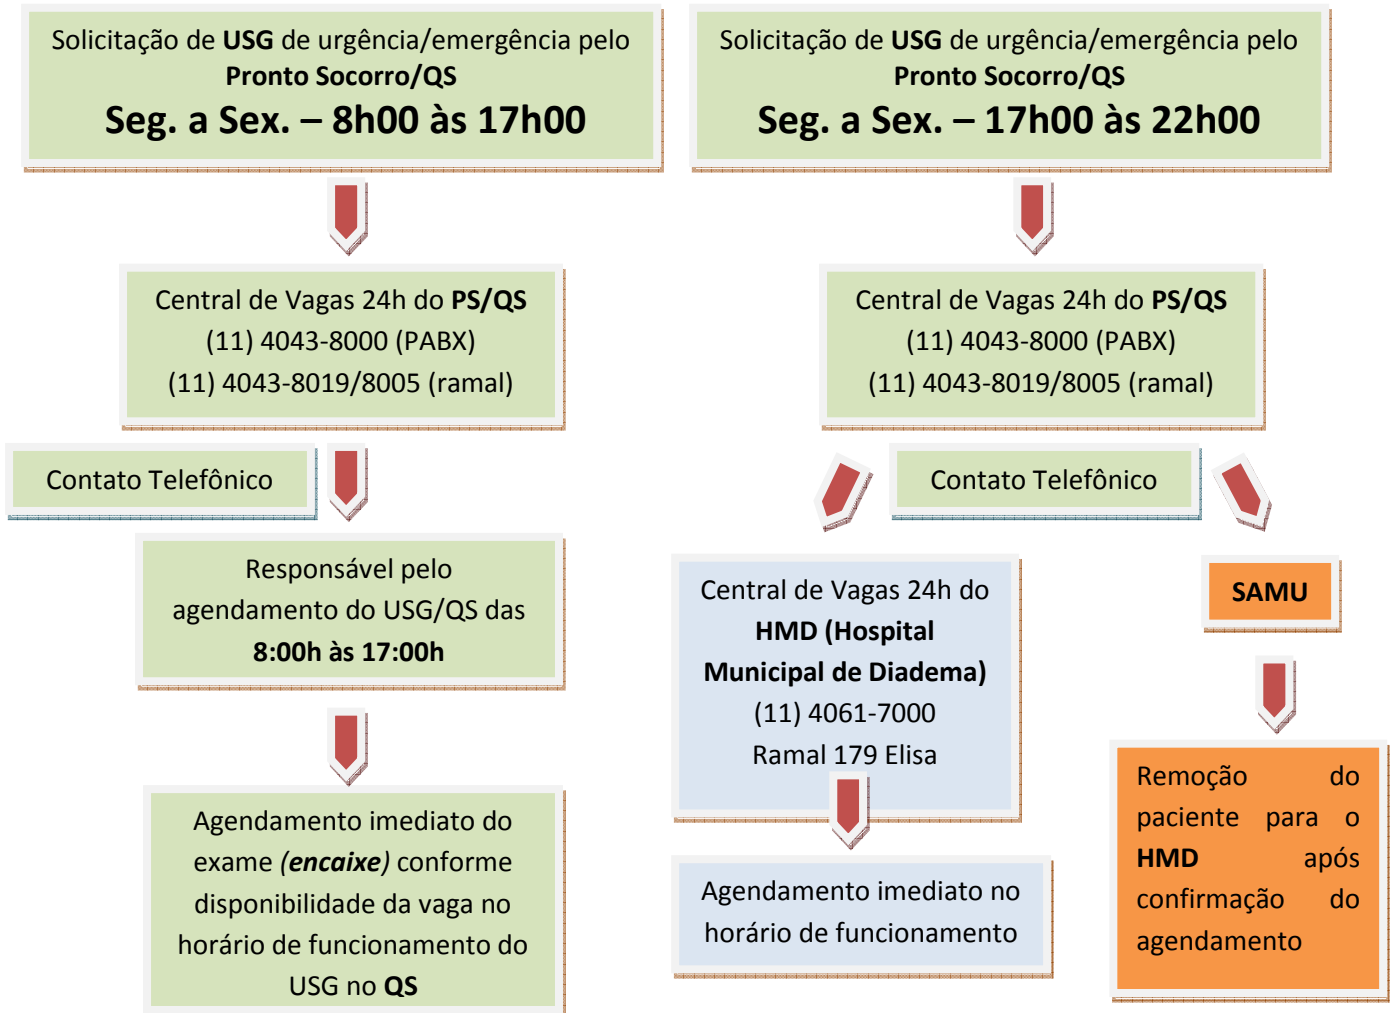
Solicitação de **USG** de urgência/emergência pelo **Pronto Socorro/QS**
**Seg. a Sex. – 8h00 às 17h00**

Central de Vagas 24h do **PS/QS**
(11) 4043-8000 (PABX)
(11) 4043-8019/8005 (ramal)

Contato Telefônico

Responsável pelo agendamento do USG/QS das **8:00h às 17:00h**

Agendamento imediato do exame ***(encaixe)*** conforme disponibilidade da vaga no horário de funcionamento do USG no **QS**

Solicitação de **USG** de urgência/emergência pelo **Pronto Socorro/QS**
**Seg. a Sex. – 17h00 às 22h00**

Central de Vagas 24h do **PS/QS**
(11) 4043-8000 (PABX)
(11) 4043-8019/8005 (ramal)

Contato Telefônico

Central de Vagas 24h do **HMD (Hospital Municipal de Diadema)**
(11) 4061-7000
Ramal 179 Elisa

Agendamento imediato no horário de funcionamento

**SAMU**

Remoção do paciente para o **HMD** após confirmação do agendamento